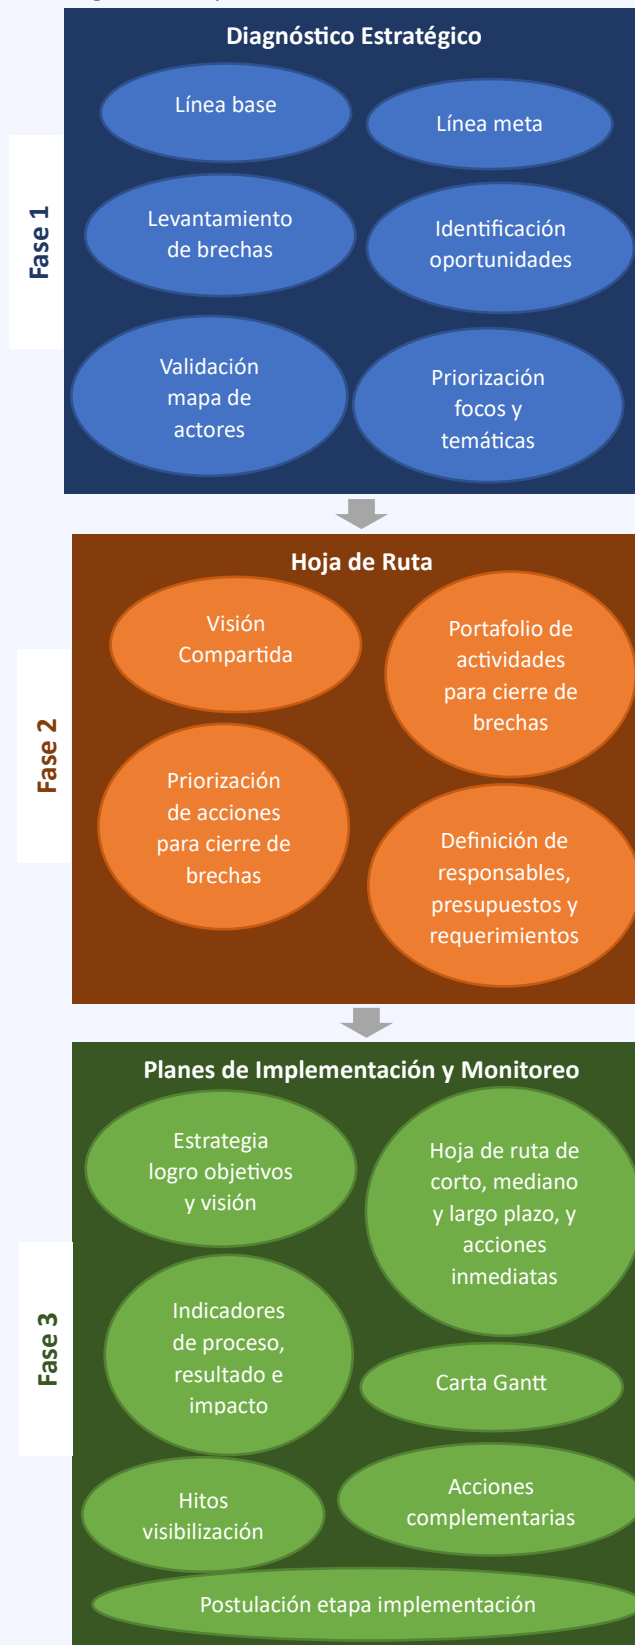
Fase 1

Diagnóstico Estratégico

Línea base

Línea meta

Levantamiento de brechas

Identificación oportunidades

Validación mapa de actores

Priorización focos y temáticas

Fase 2

Hoja de Ruta

Visión Compartida

Portafolio de actividades para cierre de brechas

Priorización de acciones para cierre de brechas

Definición de responsables, presupuestos y requerimientos

Fase 3

Planes de Implementación y Monitoreo

Estrategia logro objetivos y visión

Hoja de ruta de corto, mediano y largo plazo, y acciones inmediatas

Indicadores de proceso, resultado e impacto

Carta Gantt

Hitos visibilización

Acciones complementarias

Postulación etapa implementación